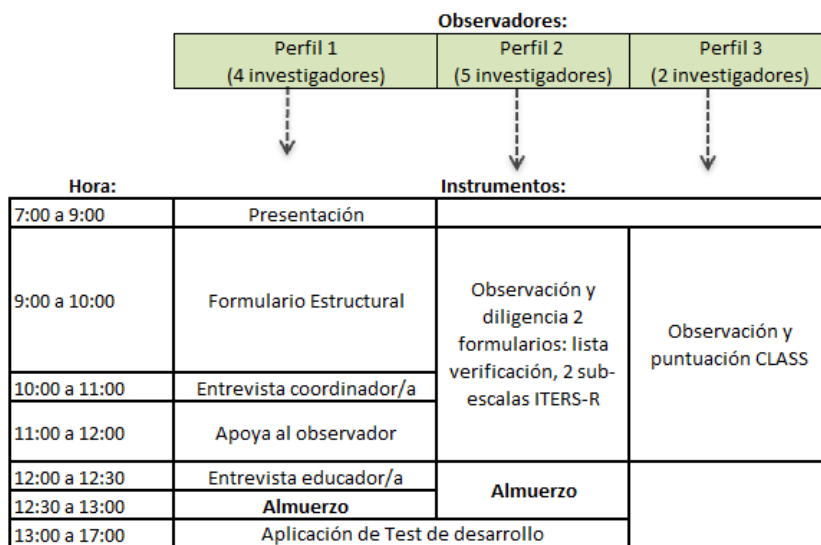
Observadores:

| Perfil 1 (4 investigadores) | Perfil 2 (5 investigadores) | Perfil 3 (2 investigadores) |
|---|---|---|

| Hora: | Instrumentos: | | |
|---|---|---|---|
| 7:00 a 9:00 | Presentación | | |
| 9:00 a 10:00 | Formulario Estructural | Observación y diligencia 2 formularios: lista verificación, 2 subescalas ITERS-R | Observación y puntuación CLASS |
| 10:00 a 11:00 | Entrevista coordinador/a | | |
| 11:00 a 12:00 | Apoya al observador | | |
| 12:00 a 12:30 | Entrevista educador/a | Almuerzo | |
| 12:30 a 13:00 | **Almuerzo** | | |
| 13:00 a 17:00 | Aplicación de Test de desarrollo | | |